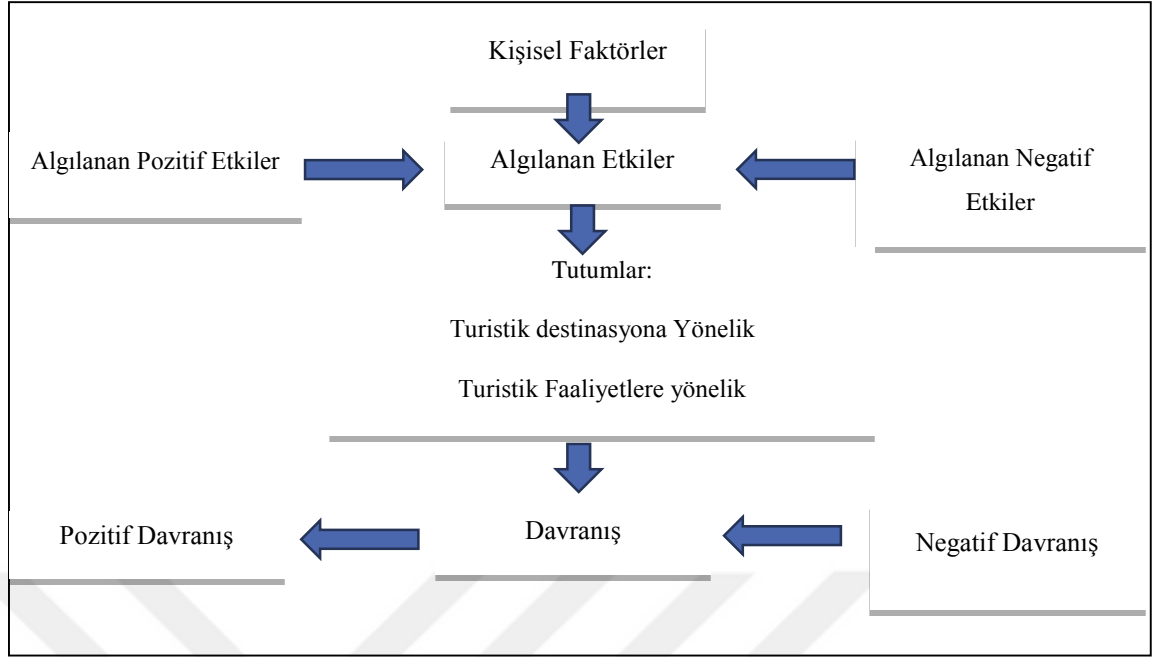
Kişisel Faktörler

Algılanan Pozitif Etkiler

Algılanan Etkiler

Algılanan Negatif Etkiler

Tutumlar:

Turistik destinasyona Yönelik

Turistik Faaliyetlere yönelik

Pozitif Davranış

Davranış

Negatif Davranış